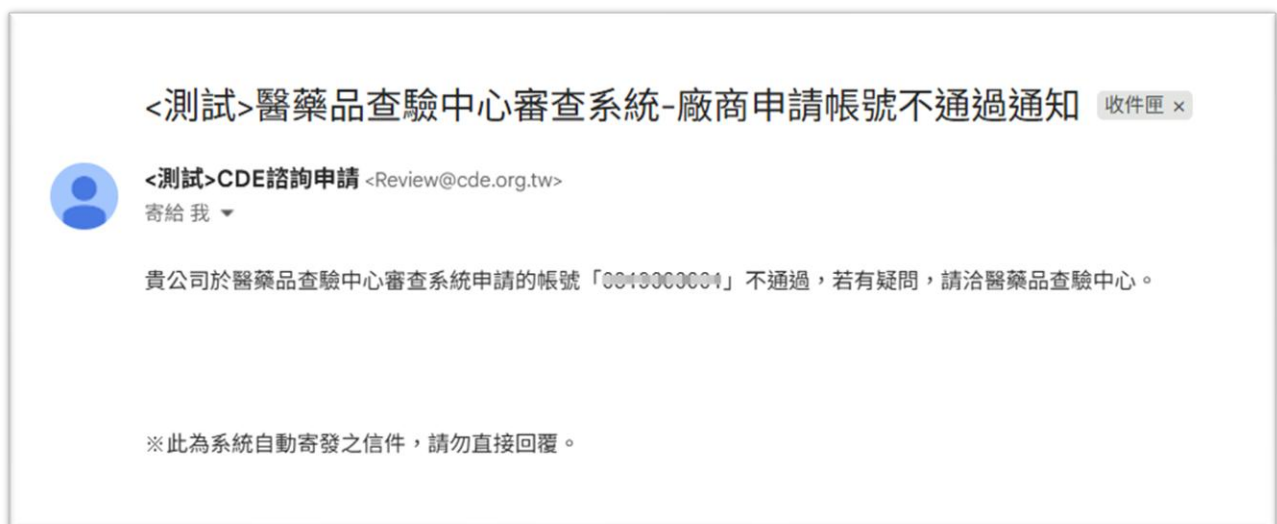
<測試>醫藥品查驗中心審查系統-廠商申請帳號不通過通知 收件匣 ×

<測試>CDE諮詢申請 <Review@cde.org.tw>
寄給 我

貴公司於醫藥品查驗中心審查系統申請的帳號「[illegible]」不通過，若有疑問，請洽醫藥品查驗中心。

※此為系統自動寄發之信件，請勿直接回覆。